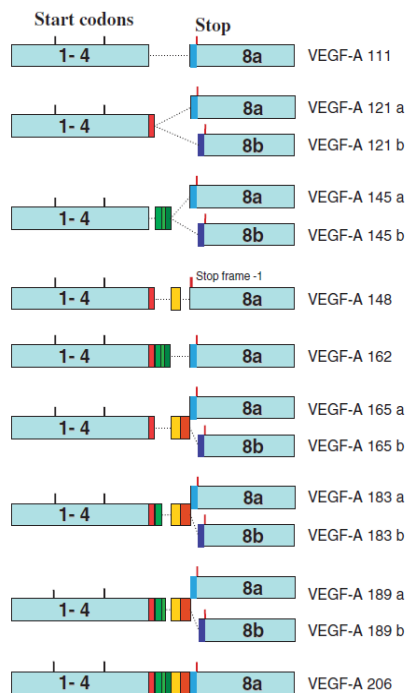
Start codons

Stop

1- 4

8a

VEGF-A 111

1- 4

8a

VEGF-A 121 a

8b

VEGF-A 121 b

1- 4

8a

VEGF-A 145 a

8b

VEGF-A 145 b

Stop frame -1

1- 4

8a

VEGF-A 148

1- 4

8a

VEGF-A 162

1- 4

8a

VEGF-A 165 a

8b

VEGF-A 165 b

1- 4

8a

VEGF-A 183 a

8b

VEGF-A 183 b

1- 4

8a

VEGF-A 189 a

8b

VEGF-A 189 b

1- 4

8a

VEGF-A 206